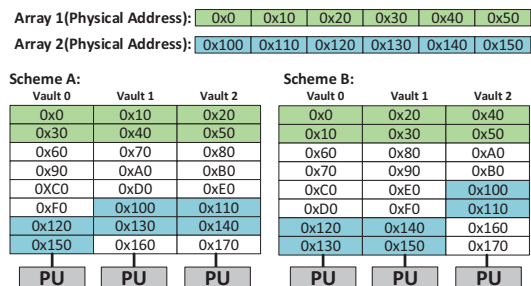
| Array 1(Physical Address): | 0x0 | 0x10 | 0x20 | 0x30 | 0x40 | 0x50 |
|---|---|---|---|---|---|---|
| Array 2(Physical Address): | 0x100 | 0x110 | 0x120 | 0x130 | 0x140 | 0x150 |

Scheme A:

| Vault 0 | Vault 1 | Vault 2 |
|---|---|---|
| 0x0 | 0x10 | 0x20 |
| 0x30 | 0x40 | 0x50 |
| 0x60 | 0x70 | 0x80 |
| 0x90 | 0xA0 | 0xB0 |
| 0XC0 | 0xD0 | 0xE0 |
| 0xF0 | 0x100 | 0x110 |
| 0x120 | 0x130 | 0x140 |
| 0x150 | 0x160 | 0x170 |
| PU | PU | PU |

Scheme B:

| Vault 0 | Vault 1 | Vault 2 |
|---|---|---|
| 0x0 | 0x20 | 0x40 |
| 0x10 | 0x30 | 0x50 |
| 0x60 | 0x80 | 0xA0 |
| 0x70 | 0x90 | 0xB0 |
| 0xC0 | 0xE0 | 0x100 |
| 0xD0 | 0xF0 | 0x110 |
| 0x120 | 0x140 | 0x160 |
| 0x130 | 0x150 | 0x170 |
| PU | PU | PU |